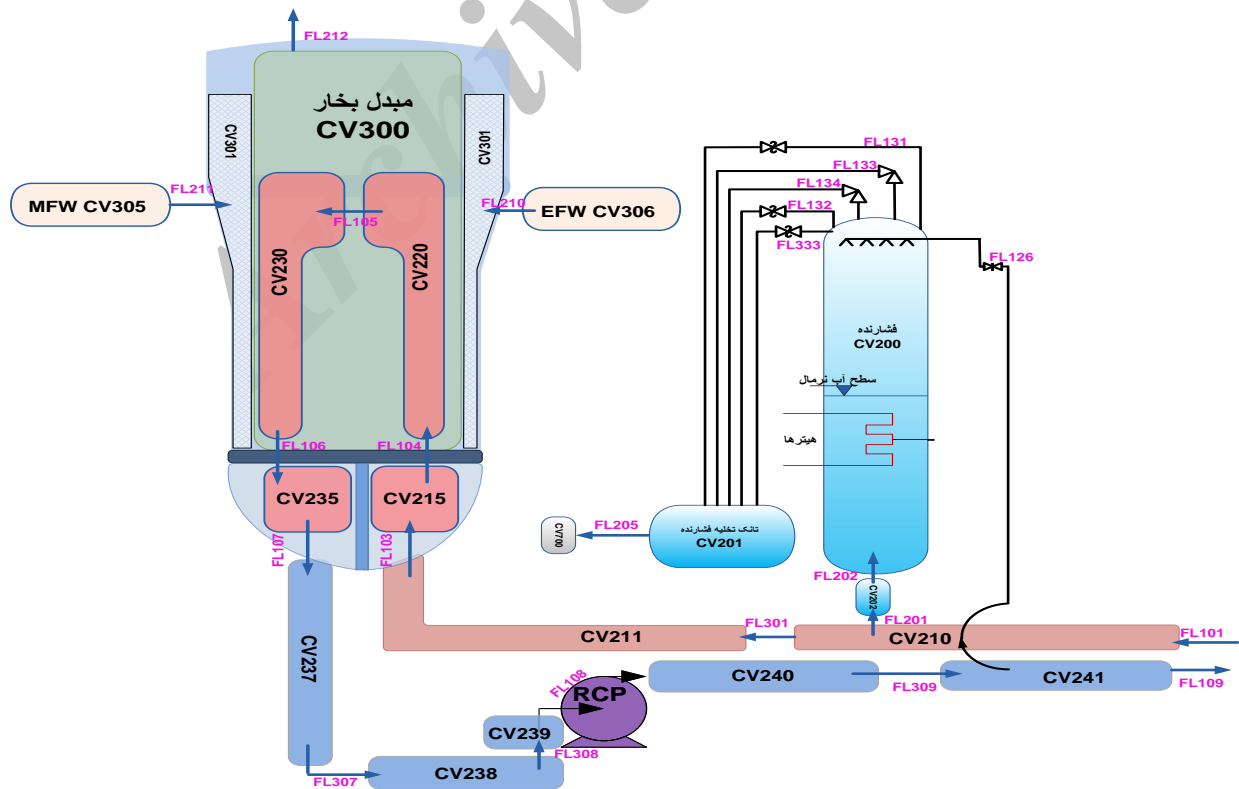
FL212

مبدل بخار
CV300

CV301
CV301

MFW CV305
FL211
FL105
FL210
EFW CV306

CV230
CV220

FL106
FL104

CV235
CV215

FL107
FL103

CV237

FL131
FL133
FL134
FL132
FL333
FL126

فشارنده
CV200

سطح آب نرمال

هیترها

CV700
FL205
تانک تخلیه فشارنده
CV201

FL202
CV202
FL201

FL301
CV211
CV210
FL101

CV240
FL309
CV241
FL109

FL108
RCP
CV239
FL308

FL307
CV238